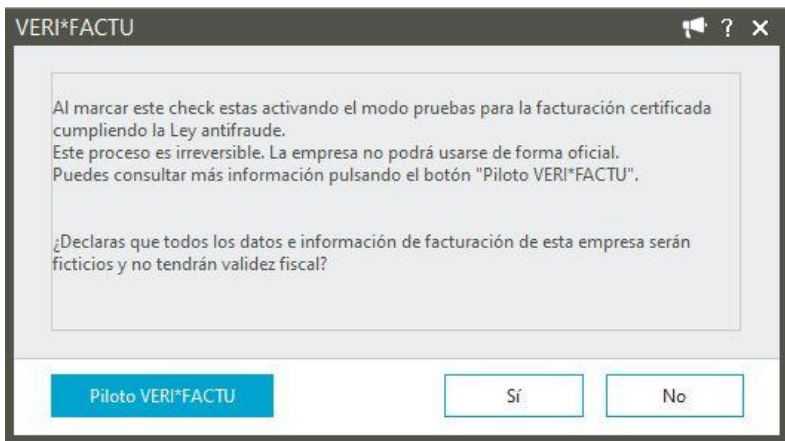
VERI*FACTU

? ✕

Al marcar este check estas activando el modo pruebas para la facturación certificada cumpliendo la Ley antifraude.
Este proceso es irreversible. La empresa no podrá usarse de forma oficial.
Puedes consultar más información pulsando el botón "Piloto VERI*FACTU".

¿Declaras que todos los datos e información de facturación de esta empresa serán ficticios y no tendrán validez fiscal?

Piloto VERI*FACTU

Sí

No